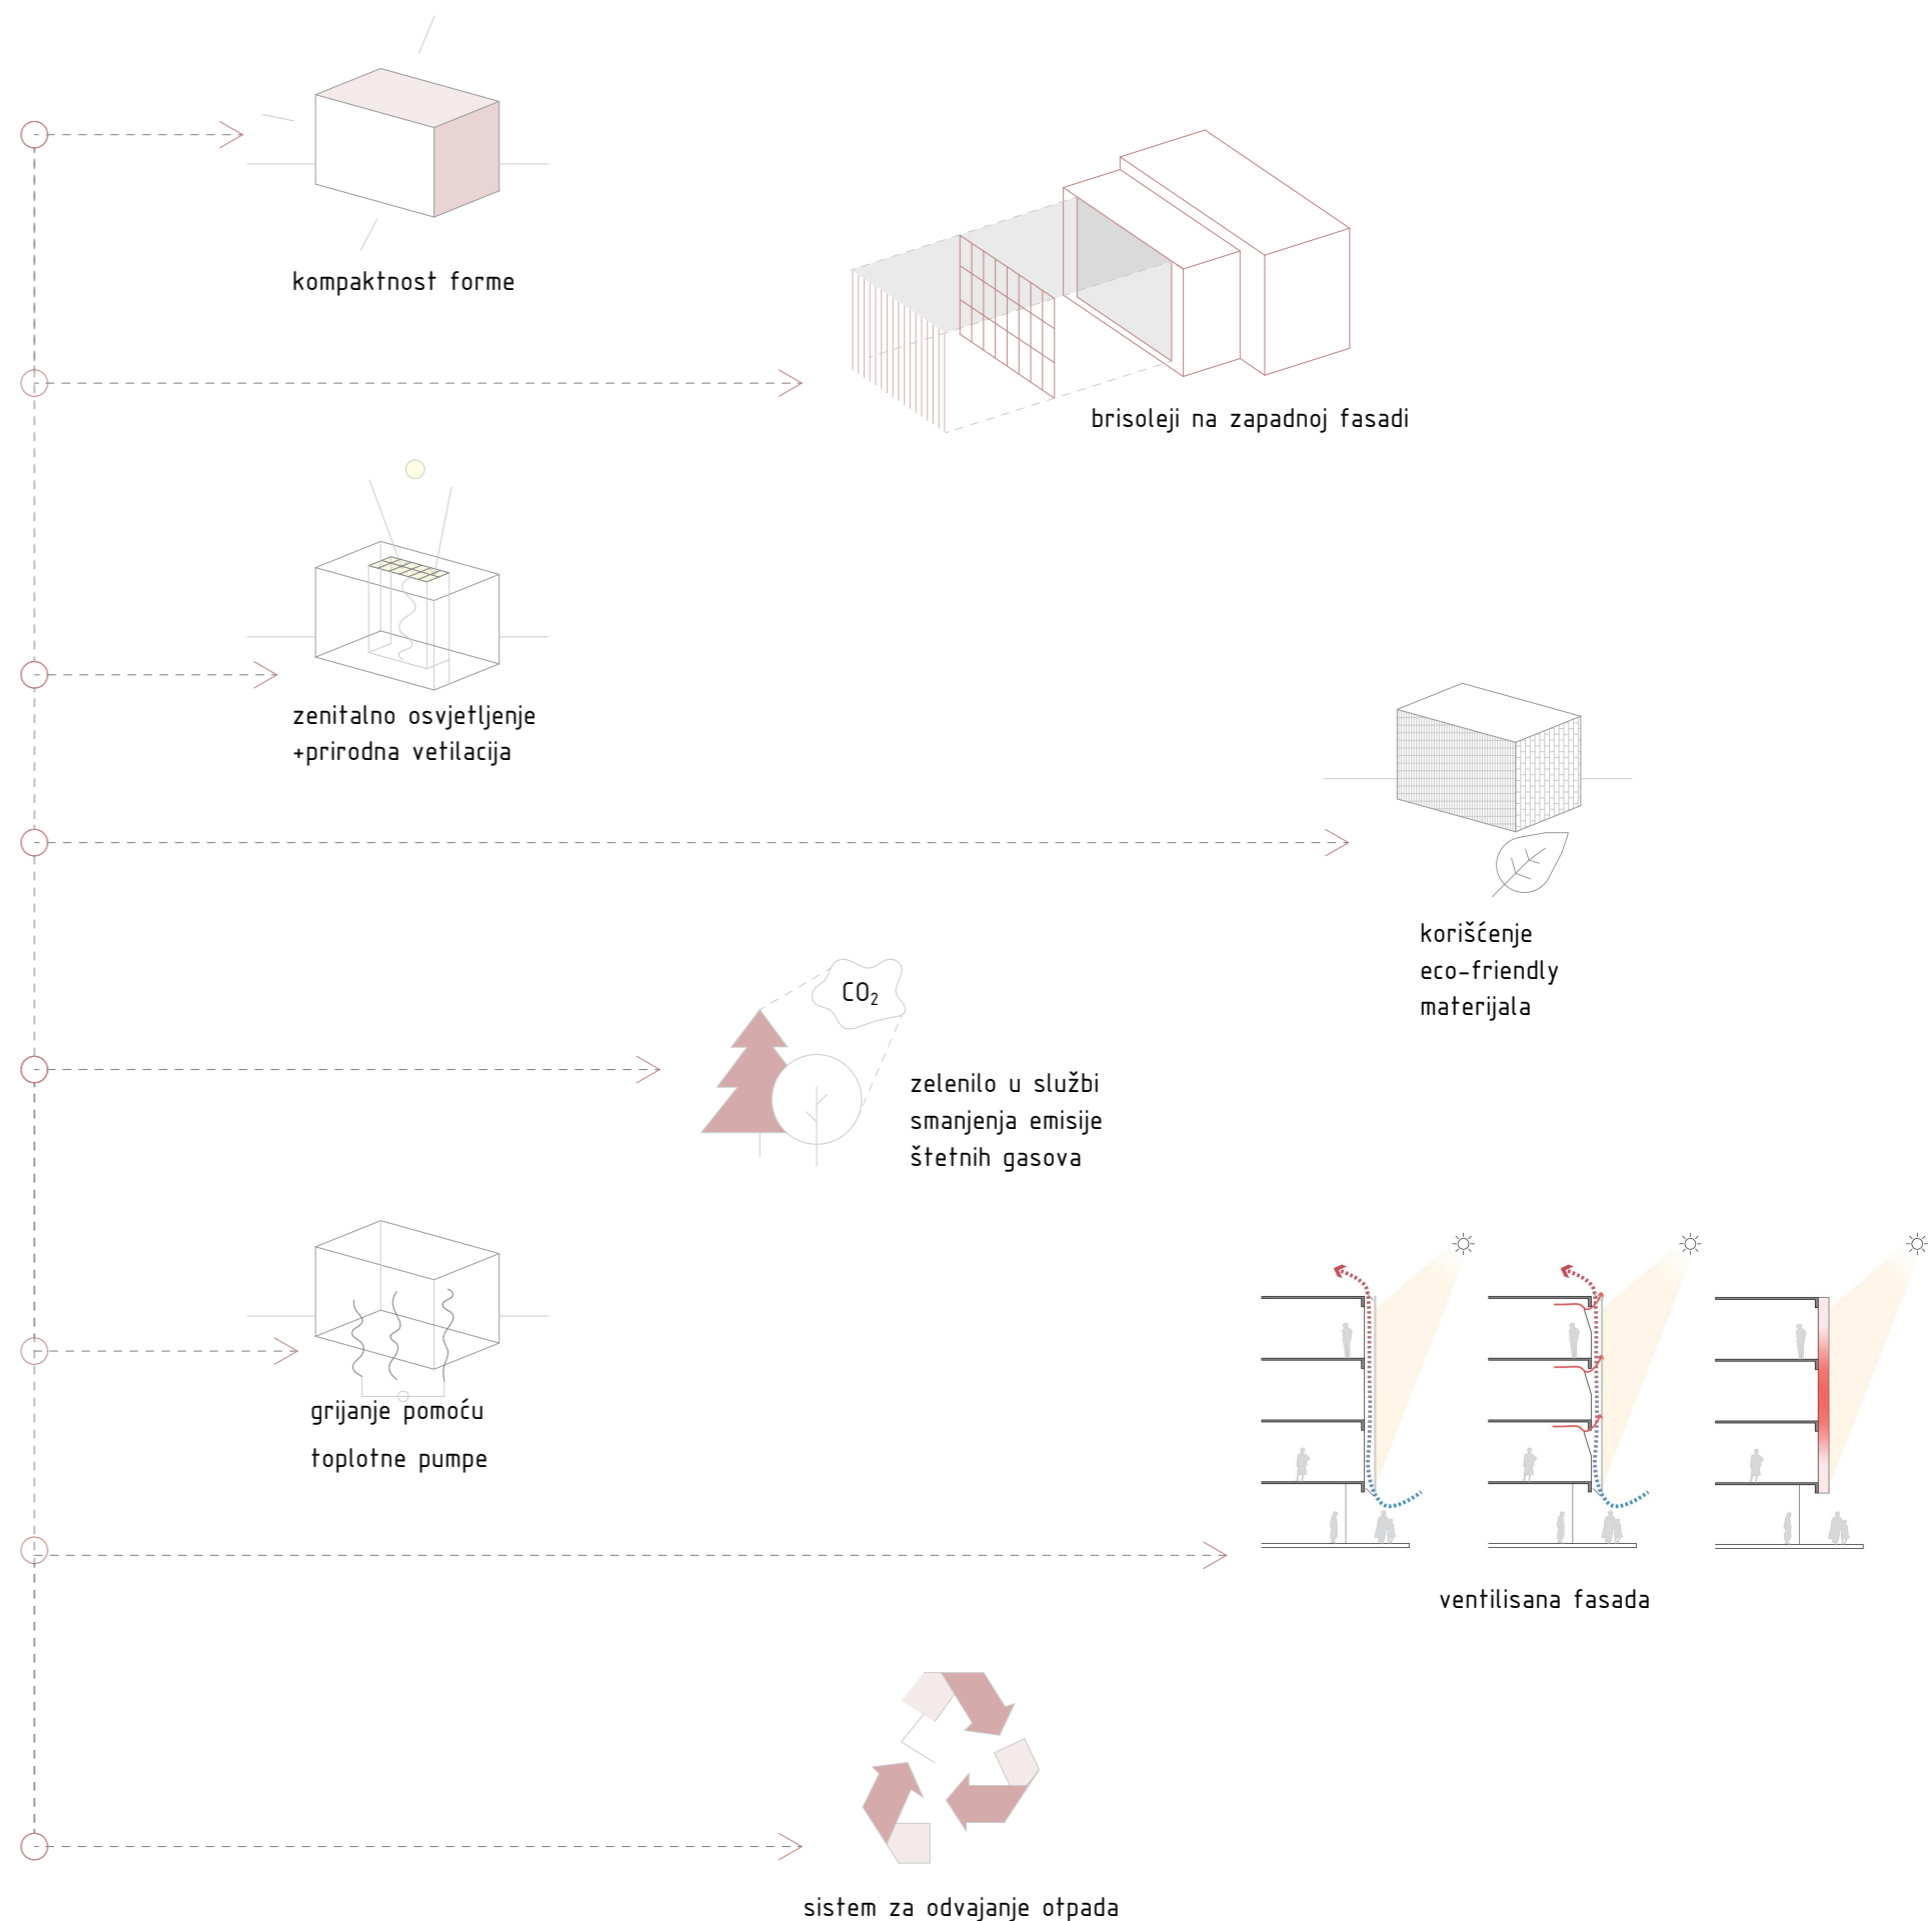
kompaktnost forme

brisoleji na zapadnoj fasadi

zenitalno osvjetljenje
+prirodna vetilacija

korišćenje
eco-friendly
materijala

$CO_2$

zelenilo u službi
smanjenja emisije
štetnih gasova

grijanje pomoću
toplotne pumpe

ventilisana fasada

sistem za odvajanje otpada